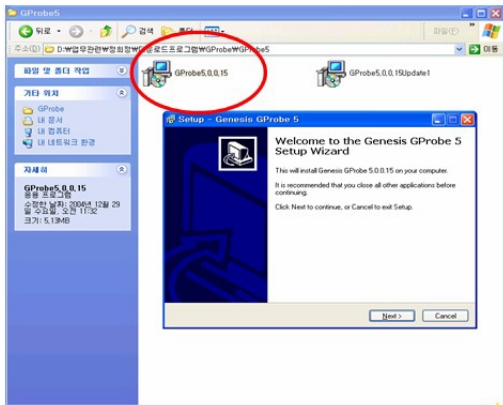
GProbe5

뒤로 · 검색 폴더

파일(F)

주소(D) D:₩업무관련₩정희정₩다운로드프로그램₩GProbe₩GProbe5

이동

파일 및 폴더 작업

기타 위치

GProbe
내 문서
내 컴퓨터
내 네트워크 환경

자세히

GProbe5.0.0.15
응용 프로그램
수정한 날짜: 2004년 12월 29일 수요일, 오전 11:32
크기: 5.13MB

GProbe5.0.0.15

GProbe5.0.0.15Update1

Setup - Genesis GProbe 5

Welcome to the Genesis GProbe 5 Setup Wizard

This will install Genesis GProbe 5.0.0.15 on your computer.

It is recommended that you close all other applications before continuing.

Click Next to continue, or Cancel to exit Setup.

Next >

Cancel